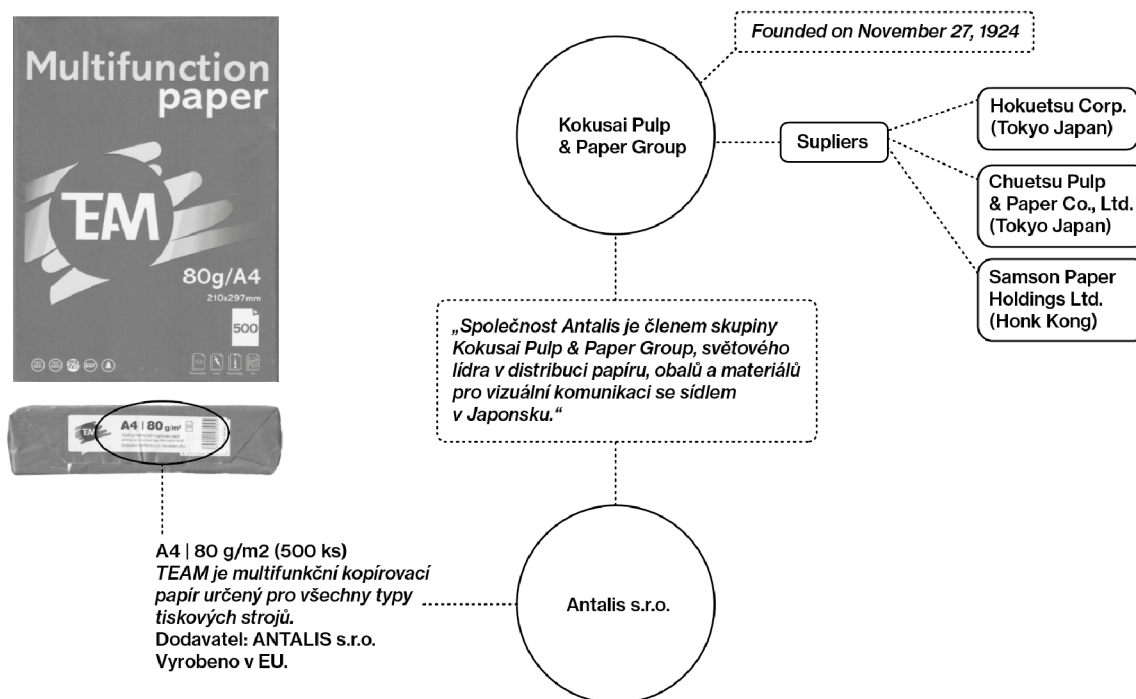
Multifunction paper

TEAM

80g/A4

210x297mm

500

TEAM

A4 | 80 g/m²

A4 | 80 g/m2 (500 ks)
TEAM je multifunkční kopírovací papír určený pro všechny typy tiskových strojů.
Dodavatel: ANTALIS s.r.o.
Vyrobeno v EU.

Founded on November 27, 1924

Kokusai Pulp & Paper Group

Supliers

Hokuetsu Corp. (Tokyo Japan)

Chuetsu Pulp & Paper Co., Ltd. (Tokyo Japan)

Samson Paper Holdings Ltd. (Honk Kong)

„Společnost Antalis je členem skupiny Kokusai Pulp & Paper Group, světového lídra v distribuci papíru, obalů a materiálů pro vizuální komunikaci se sídlem v Japonsku."

Antalis s.r.o.